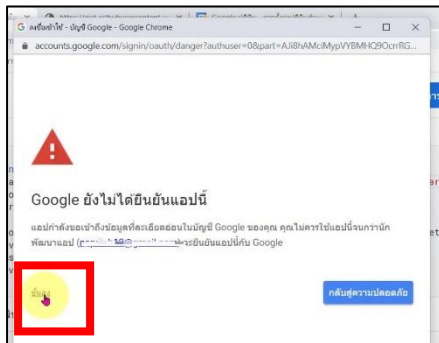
G ลงชื่อเข้าใช้ - บัญชี Google - Google Chrome

accounts.google.com/signin/oauth/danger?authuser=0&part=AJi8hAMciMypVYBMHQ9OcrrRG...

Google ยังไม่ได้ยืนยันแอปนี้

แอปกำลังขอเข้าถึงข้อมูลที่ละเอียดอ่อนในบัญชี Google ของคุณ คุณไม่ควรใช้แอปนี้จนกว่านักพัฒนาแอป ([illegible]@gmail.com) จะยืนยันแอปนี้กับ Google

ขั้นสูง

กลับสู่ความปลอดภัย